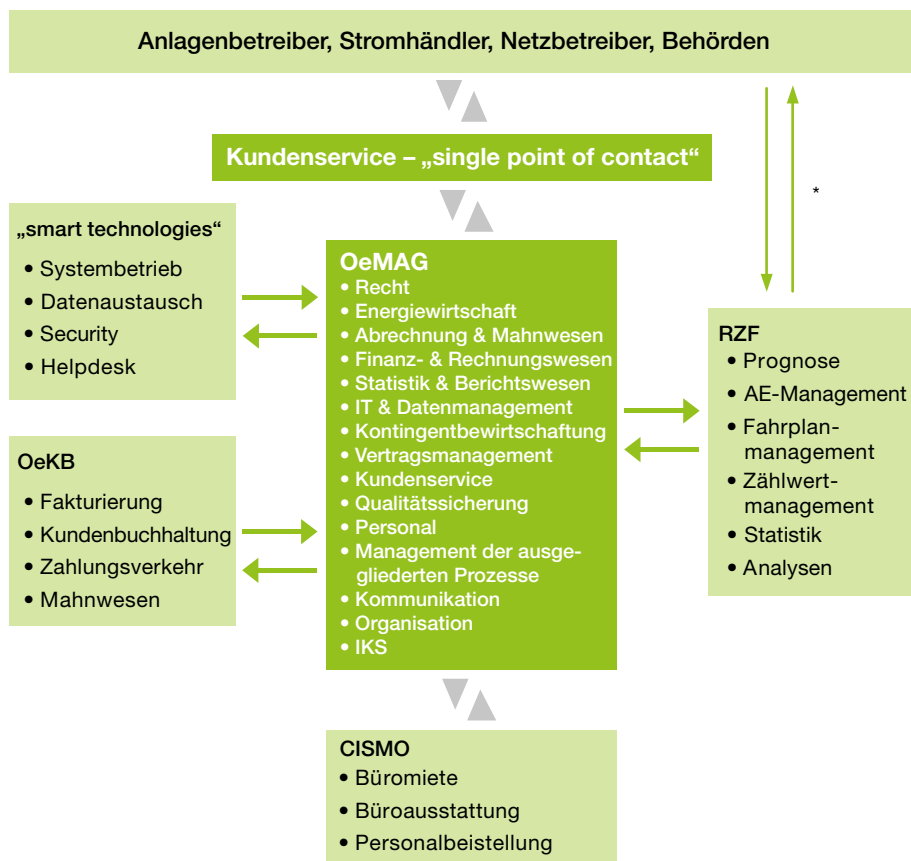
Anlagenbetreiber, Stromhändler, Netzbetreiber, Behörden

Kundenservice – „single point of contact"

*

„smart technologies"
• Systembetrieb
• Datenaustausch
• Security
• Helpdesk

OeMAG
• Recht
• Energiewirtschaft
• Abrechnung & Mahnwesen
• Finanz- & Rechnungswesen
• Statistik & Berichtswesen
• IT & Datenmanagement
• Kontingentbewirtschaftung
• Vertragsmanagement
• Kundenservice
• Qualitätssicherung
• Personal
• Management der ausgegliederten Prozesse
• Kommunikation
• Organisation
• IKS

RZF
• Prognose
• AE-Management
• Fahrplanmanagement
• Zählwertmanagement
• Statistik
• Analysen

OeKB
• Fakturierung
• Kundenbuchhaltung
• Zahlungsverkehr
• Mahnwesen

CISMO
• Büromiete
• Büroausstattung
• Personalbeistellung